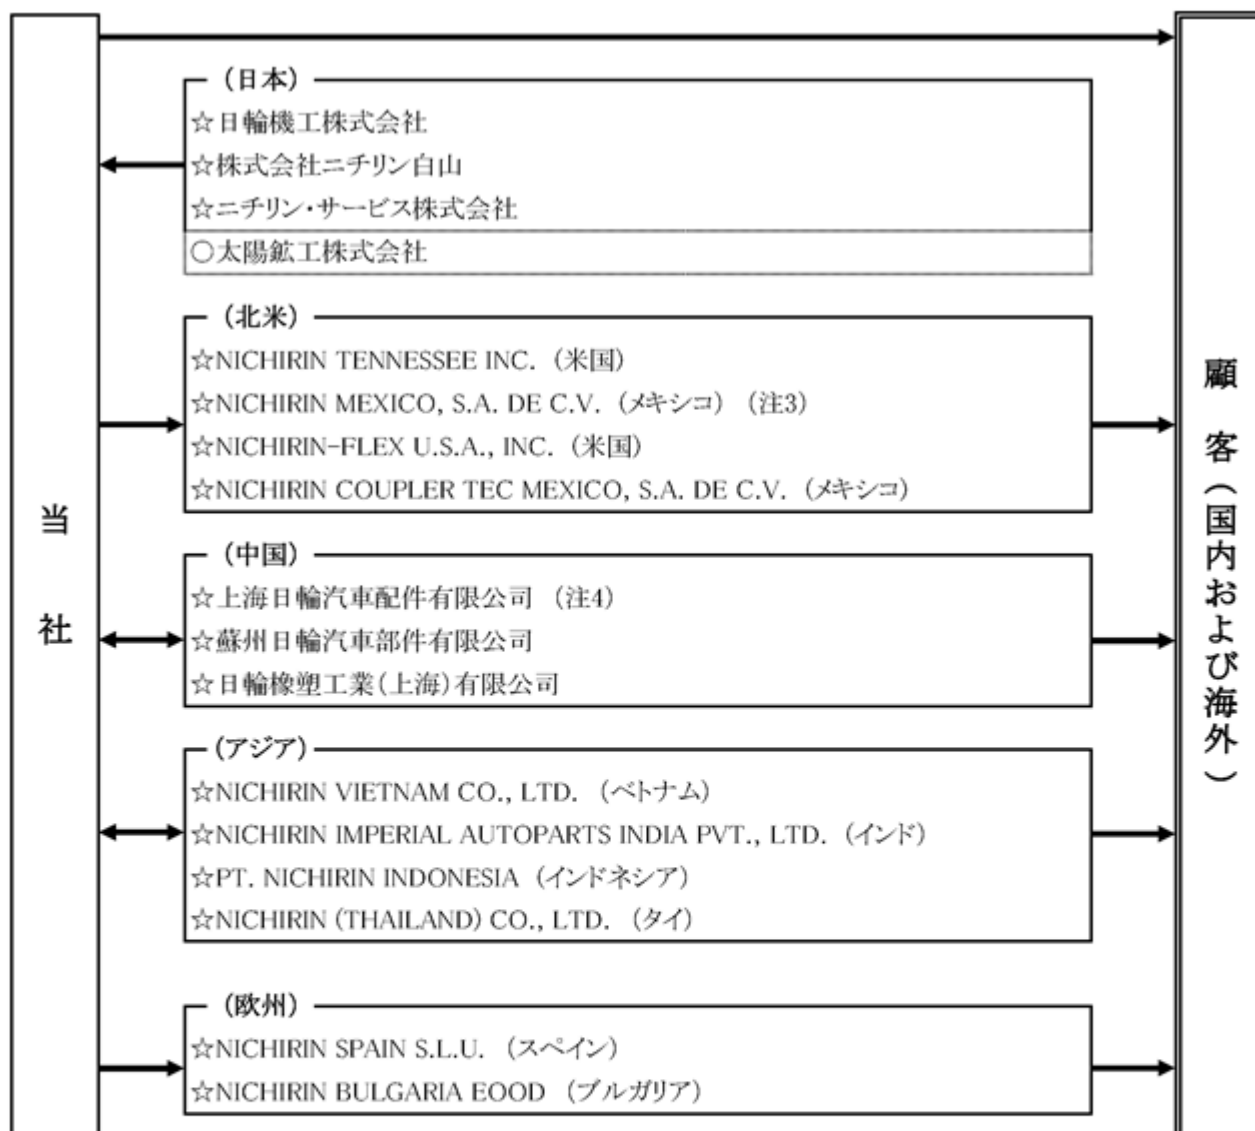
当社

（日本）
☆日輪機工株式会社
☆株式会社ニチリン白山
☆ニチリン・サービス株式会社
○太陽鉱工株式会社

（北米）
☆NICHIRIN TENNESSEE INC.（米国）
☆NICHIRIN MEXICO, S.A. DE C.V.（メキシコ）（注3）
☆NICHIRIN-FLEX U.S.A., INC.（米国）
☆NICHIRIN COUPLER TEC MEXICO, S.A. DE C.V.（メキシコ）

（中国）
☆上海日輪汽車配件有限公司 （注4）
☆蘇州日輪汽車部件有限公司
☆日輪橡塑工業（上海）有限公司

（アジア）
☆NICHIRIN VIETNAM CO., LTD.（ベトナム）
☆NICHIRIN IMPERIAL AUTOPARTS INDIA PVT., LTD.（インド）
☆PT. NICHIRIN INDONESIA（インドネシア）
☆NICHIRIN (THAILAND) CO., LTD.（タイ）

（欧州）
☆NICHIRIN SPAIN S.L.U.（スペイン）
☆NICHIRIN BULGARIA EOOD（ブルガリア）

顧客（国内および海外）